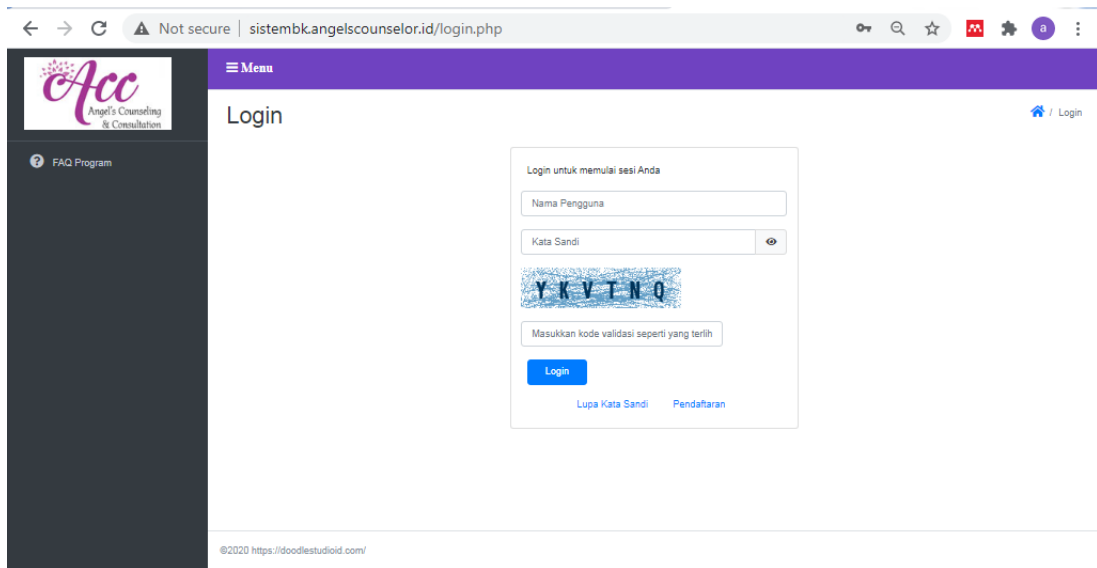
Not secure | sistembk.angelscounselor.id/login.php

a

Acc
Angel's Counseling & Consultation

≡ Menu

FAQ Program

Login

/ Login

Login untuk memulai sesi Anda

Nama Pengguna

Kata Sandi

YKVTNQ

Masukkan kode validasi seperti yang terlih

Login

Lupa Kata Sandi

Pendaftaran

©2020 https://doodlestudioid.com/